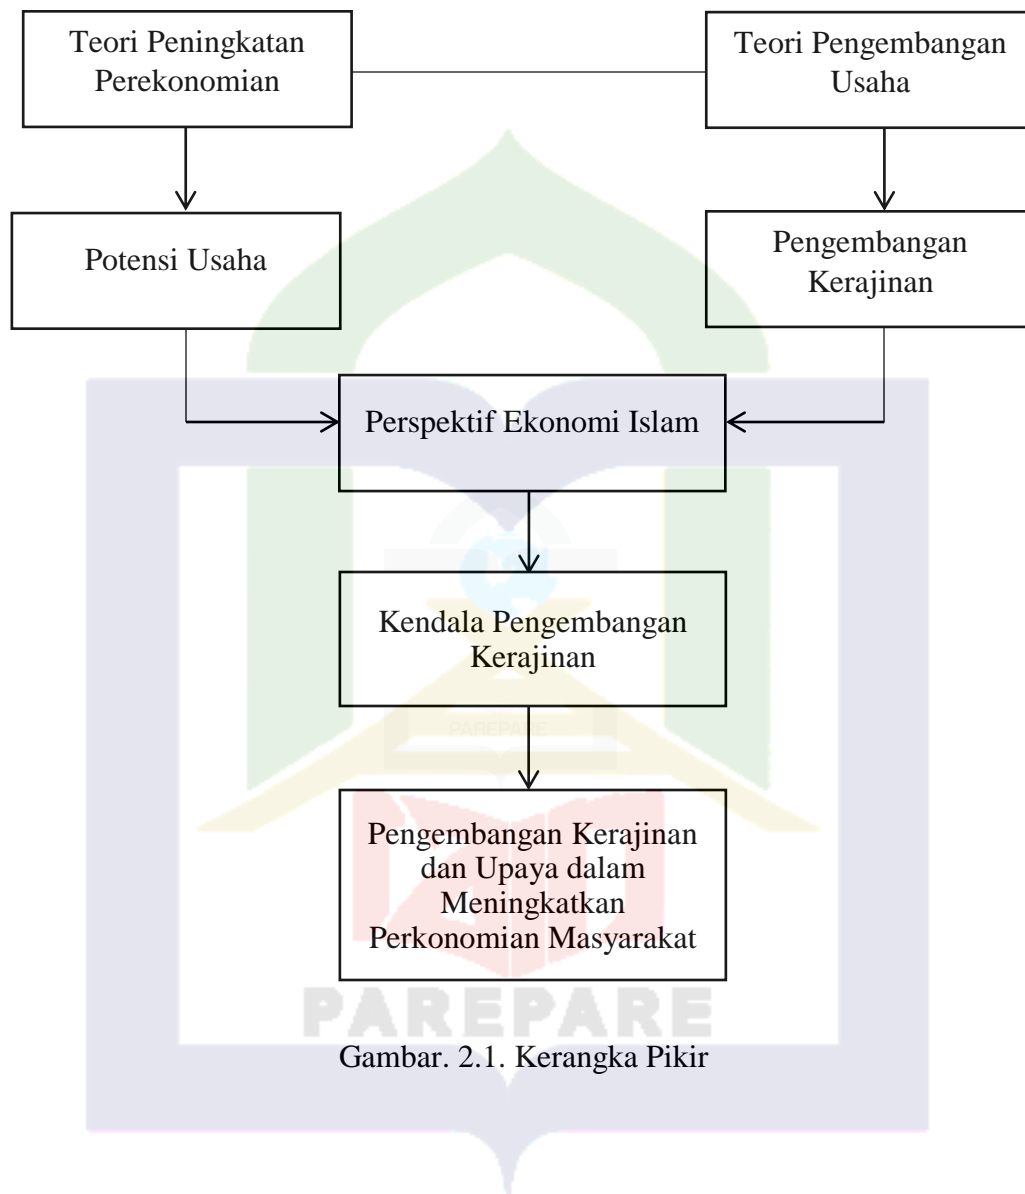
Teori Peningkatan Perekonomian

Teori Pengembangan Usaha

Potensi Usaha

Pengembangan Kerajinan

Perspektif Ekonomi Islam

Kendala Pengembangan Kerajinan

PAREPARE

Pengembangan Kerajinan dan Upaya dalam Meningkatkan Perkonomian Masyarakat

PAREPARE

Gambar. 2.1. Kerangka Pikir